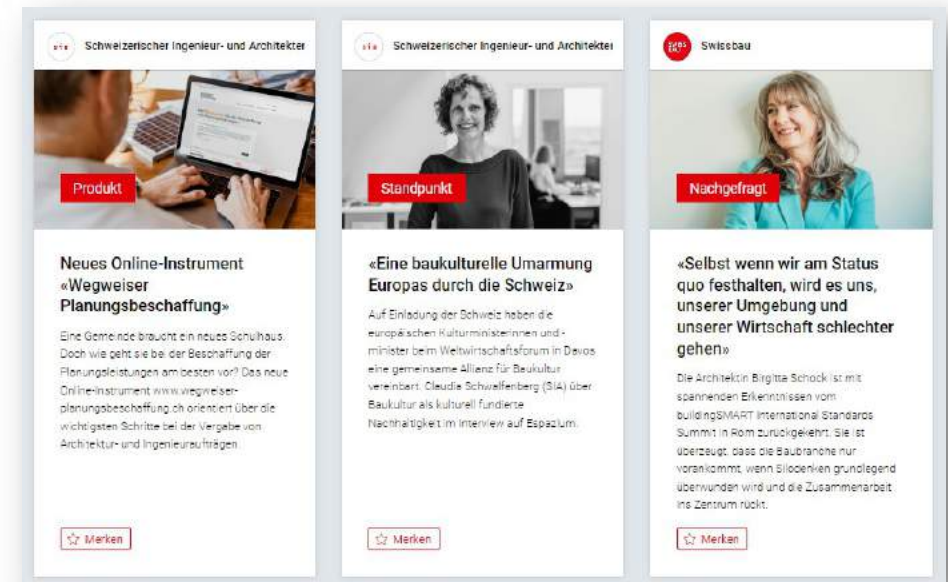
sia Schweizerischer Ingenieur- und Architekter

Produkt

Neues Online-Instrument «Wegweiser Planungsbeschaffung»

Eine Gemeinde braucht ein neues Schulhaus. Doch wie geht sie bei der Beschaffung der Planungsleistungen am besten vor? Das neue Online-Instrument www.wegweiser-planungsbeschaffung.ch orientiert über die wichtigsten Schritte bei der Vergabe von Architektur- und Ingenieuraufträgen.

☆ Merken

sia Schweizerischer Ingenieur- und Architekter

Standpunkt

«Eine baukulturelle Umarmung Europas durch die Schweiz»

Auf Einladung der Schweiz haben die europäischen Kulturministerinnen und -minister beim Weltwirtschaftsforum in Davos eine gemeinsame Allianz für Baukultur vereinbart. Claudia Schwalfenberg (SIA) über Baukultur als kulturell fundierte Nachhaltigkeit im Interview auf Espazium.

☆ Merken

Swissbau

Nachgefragt

«Selbst wenn wir am Status quo festhalten, wird es uns, unserer Umgebung und unserer Wirtschaft schlechter gehen»

Die Architektin Birgitta Schock ist mit spannenden Erkenntnissen vom buildingSMART International Standards Summit in Rom zurückgekehrt. Sie ist überzeugt, dass die Baubranche nur vorankommt, wenn Silodenken grundlegend überwunden wird und die Zusammenarbeit ins Zentrum rückt.

☆ Merken